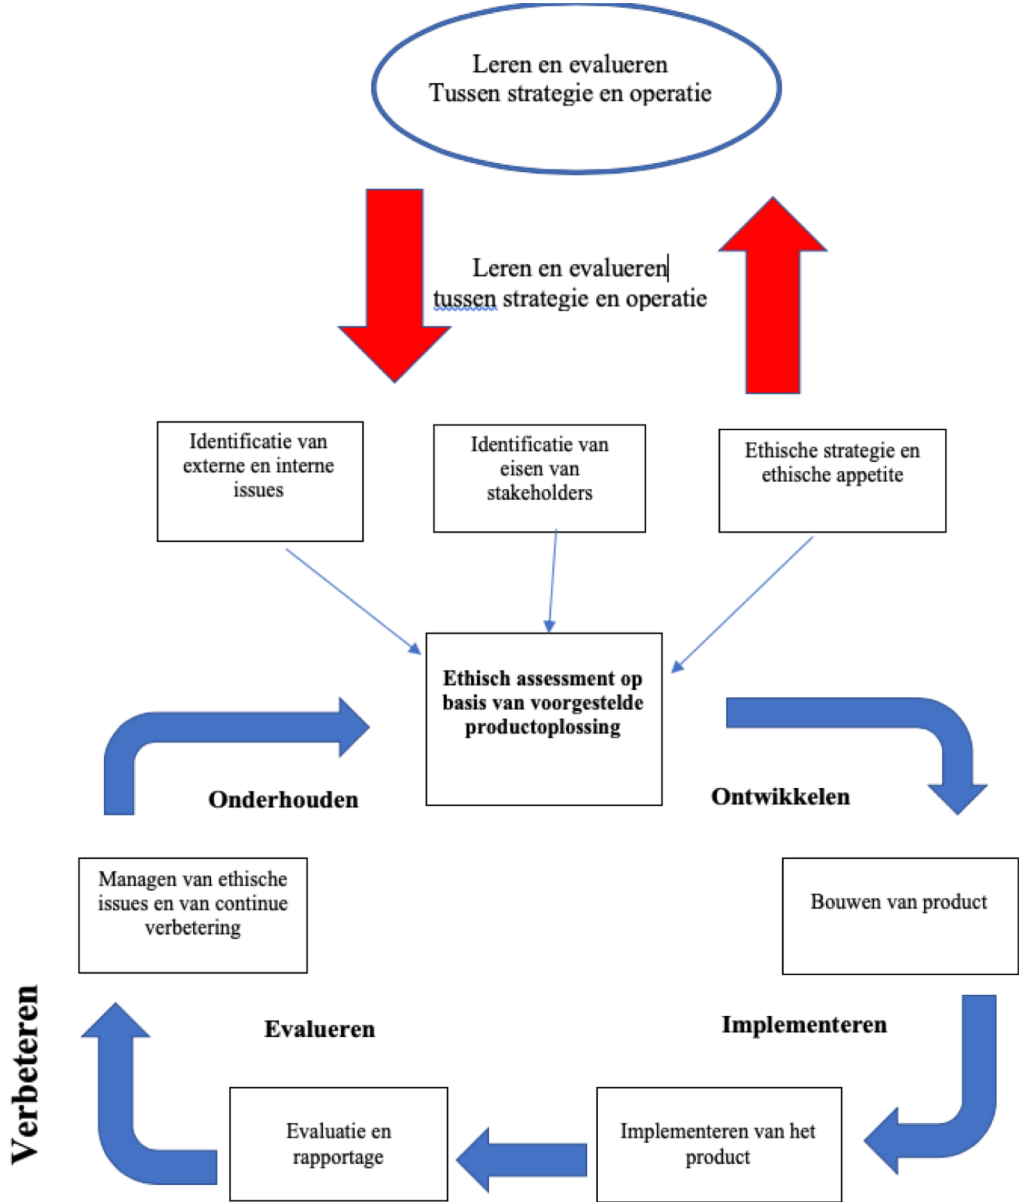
Leren en evalueren
Tussen strategie en operatie

Leren en evalueren
tussen strategie en operatie

Identificatie van externe en interne issues

Identificatie van eisen van stakeholders

Ethische strategie en ethische appetite

Ethisch assessment op basis van voorgestelde productoplossing

Onderhouden

Ontwikkelen

Managen van ethische issues en van continue verbetering

Bouwen van product

Verbeteren

Evalueren

Implementeren

Evaluatie en rapportage

Implementeren van het product